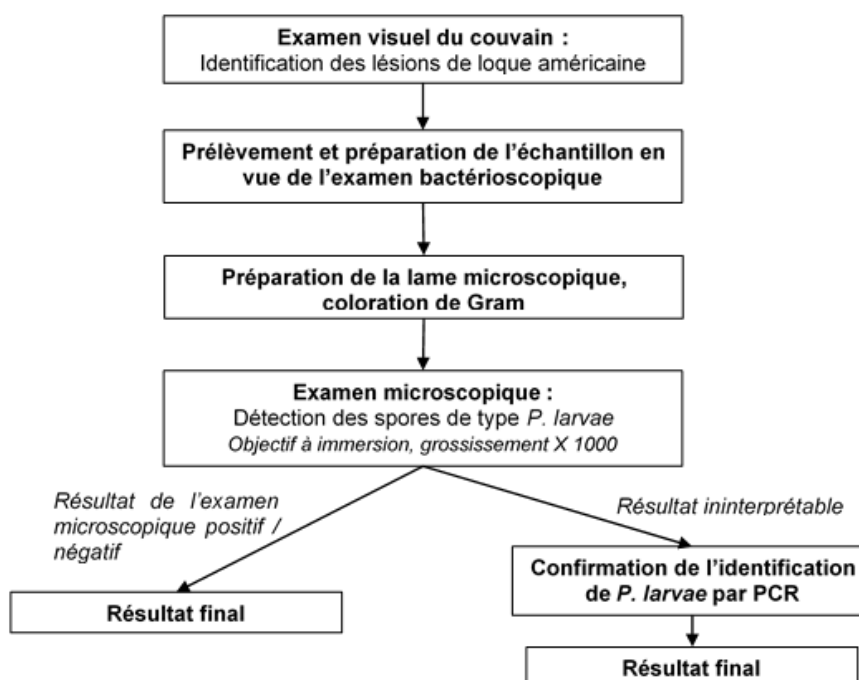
**Examen visuel du couvain :**
Identification des lésions de loque américaine

**Prélèvement et préparation de l'échantillon en vue de l'examen bactérioscopique**

**Préparation de la lame microscopique, coloration de Gram**

**Examen microscopique :**
Détection des spores de type *P. larvae*
*Objectif à immersion, grossissement X 1000*

*Résultat de l'examen microscopique positif / négatif*

*Résultat ininterprétable*

**Résultat final**

**Confirmation de l'identification de *P. larvae* par PCR**

**Résultat final**